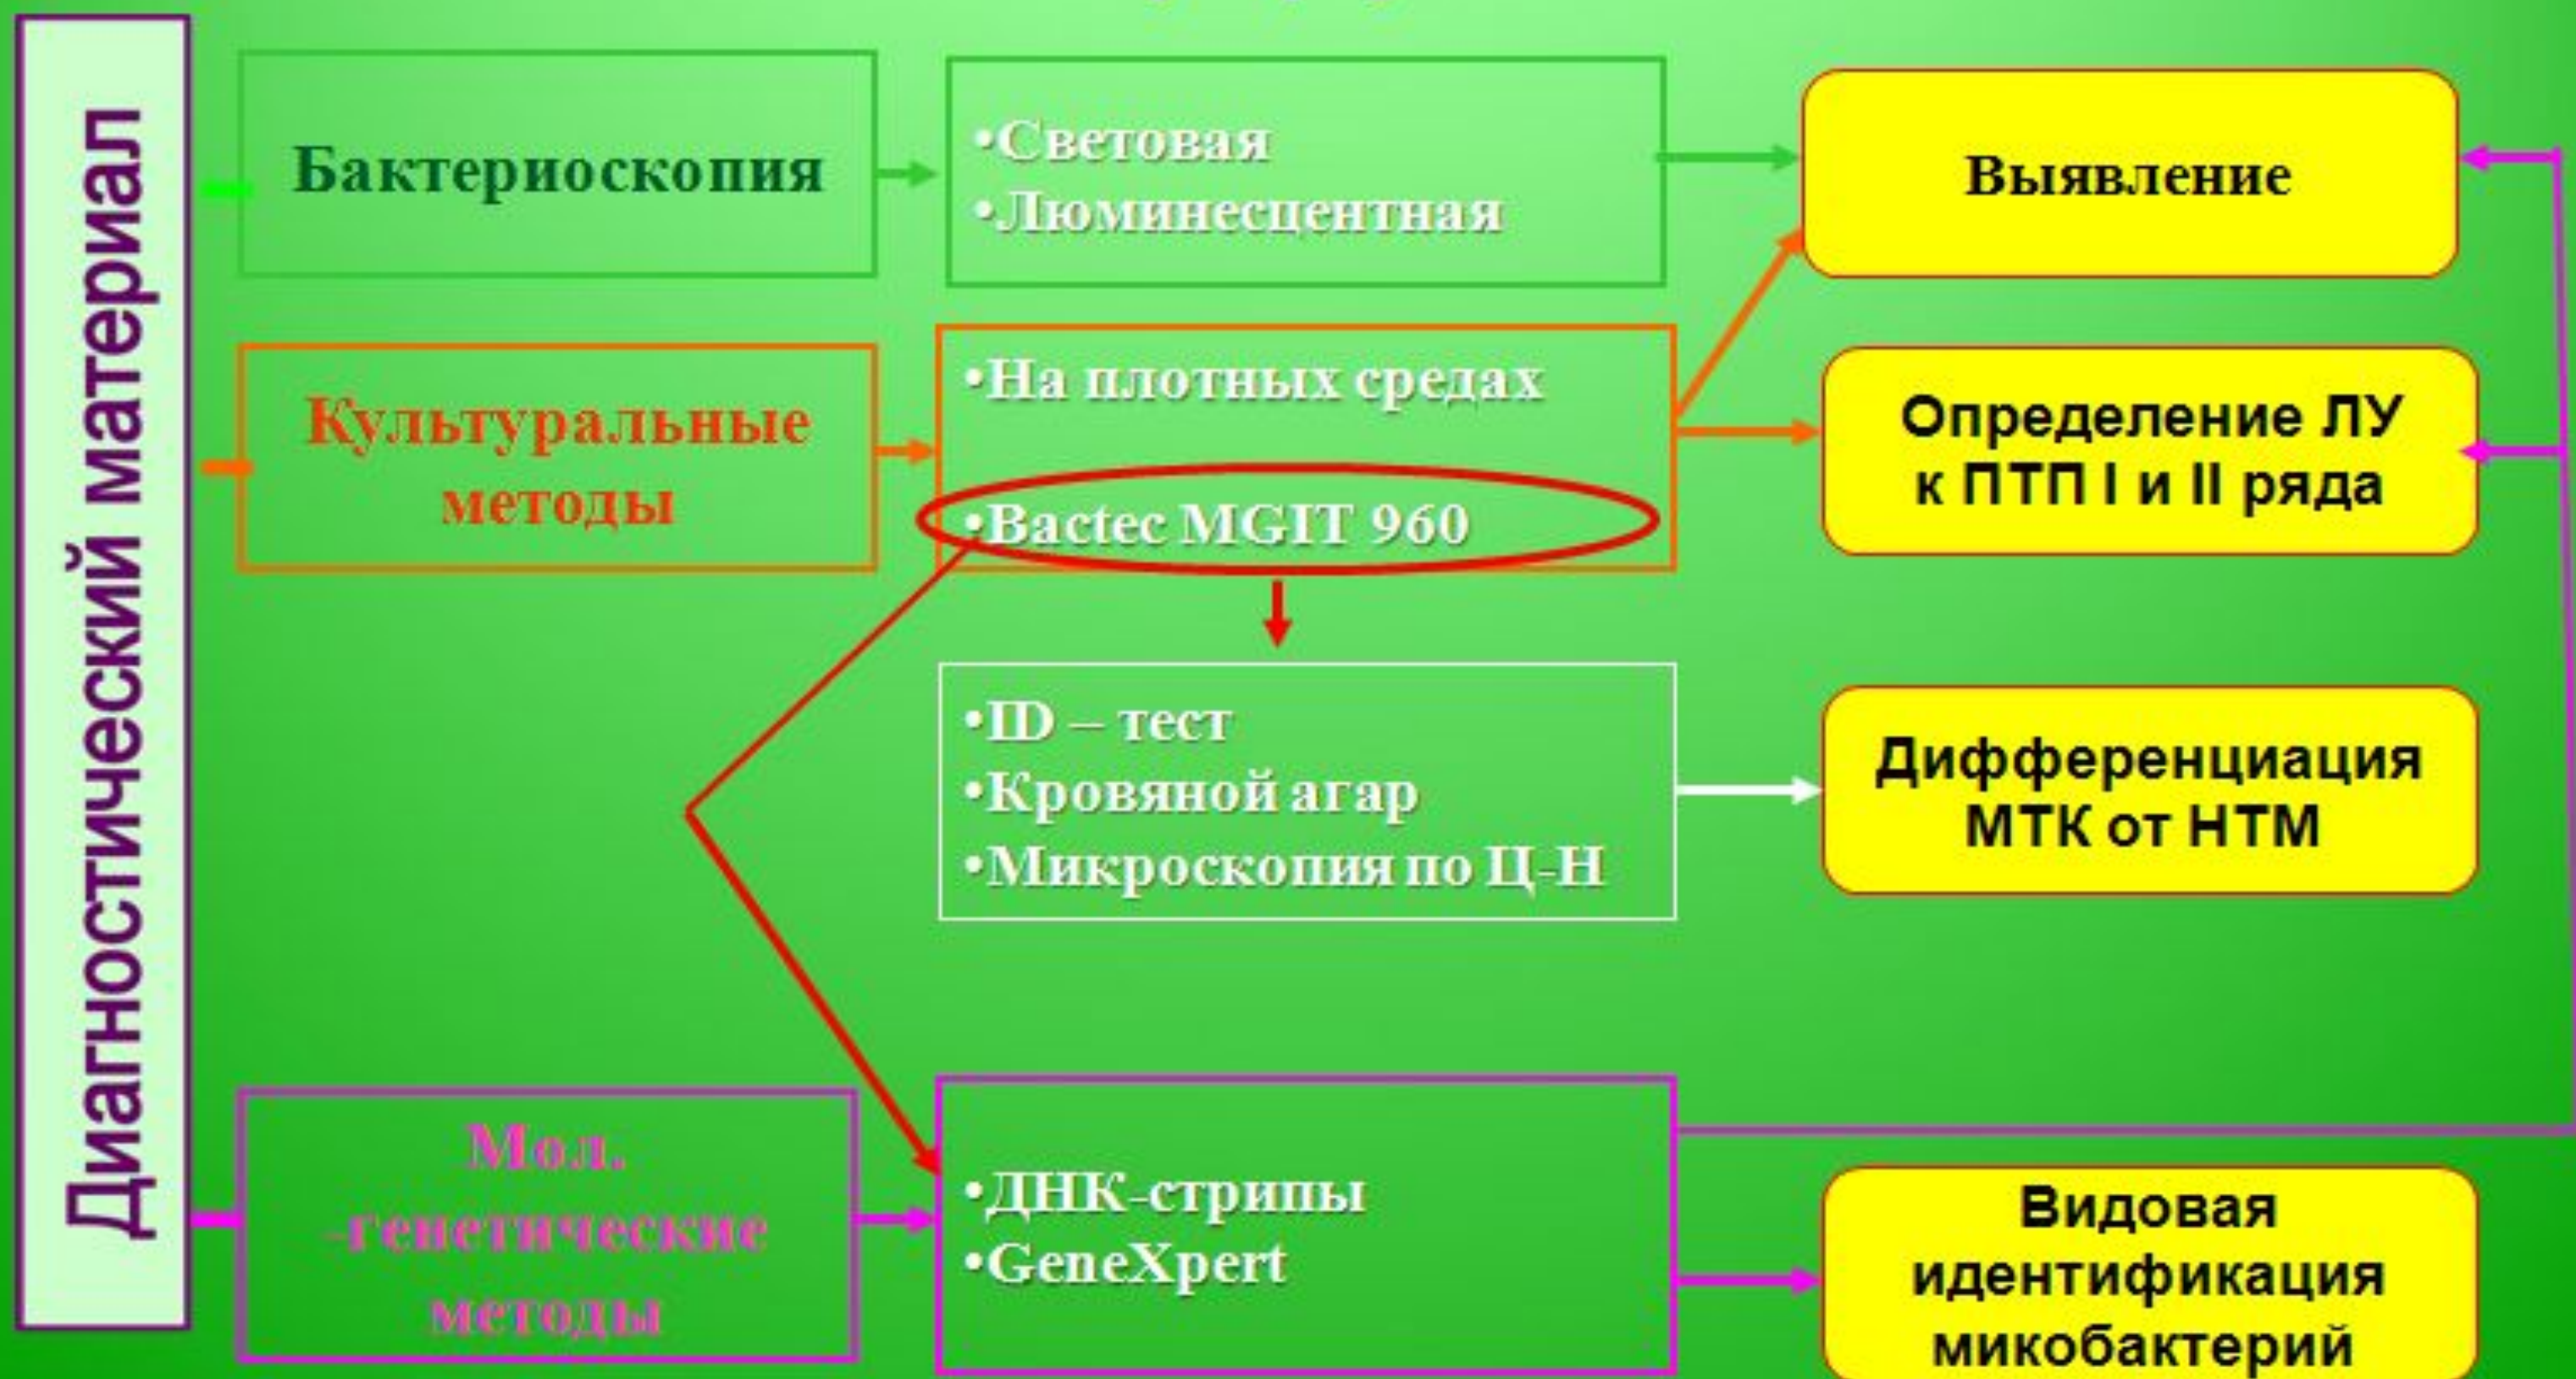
Диагностический материал

Бактериоскопия

•Световая
•Люминесцентная

Выявление

Культуральные методы

•На плотных средах
•Bactec MGIT 960

Определение ЛУ к ПТП I и II ряда

•ID – тест
•Кровяной агар
•Микроскопия по Ц-Н

Дифференциация МТК от НТМ

Мол. -генетические методы

•ДНК-стрипы
•GeneXpert

Видовая идентификация микобактерий